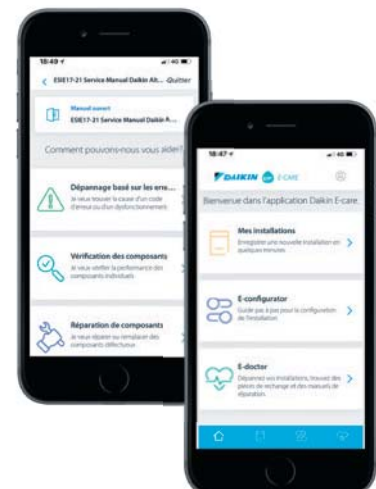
18:49

ESIE17-21 Service Manual Daikin Alt... Quitter

Manuel ouvert
ESIE17-21 Service Manual Daikin A...

Comment pouvons-nous vous aider?

Dépannage basé sur les erre...
Je veux trouver la cause d'un code d'erreur ou d'un dysfonctionnement.

Vérification des composants
Je veux vérifier la performance des composants individuels.

Réparation de composants
Je veux réparer ou remplacer des composants défectueux.

18:47

DAIKIN E-CARE

Bienvenue dans l'application Daikin E-care

Mes installations
Enregistrer une nouvelle installation en quelques minutes

E-configurator
Guide pas à pas pour la configuration de l'installation

E-doctor
Dépannez vos installations, trouvez des pièces de rechange et des manuels de réparation.